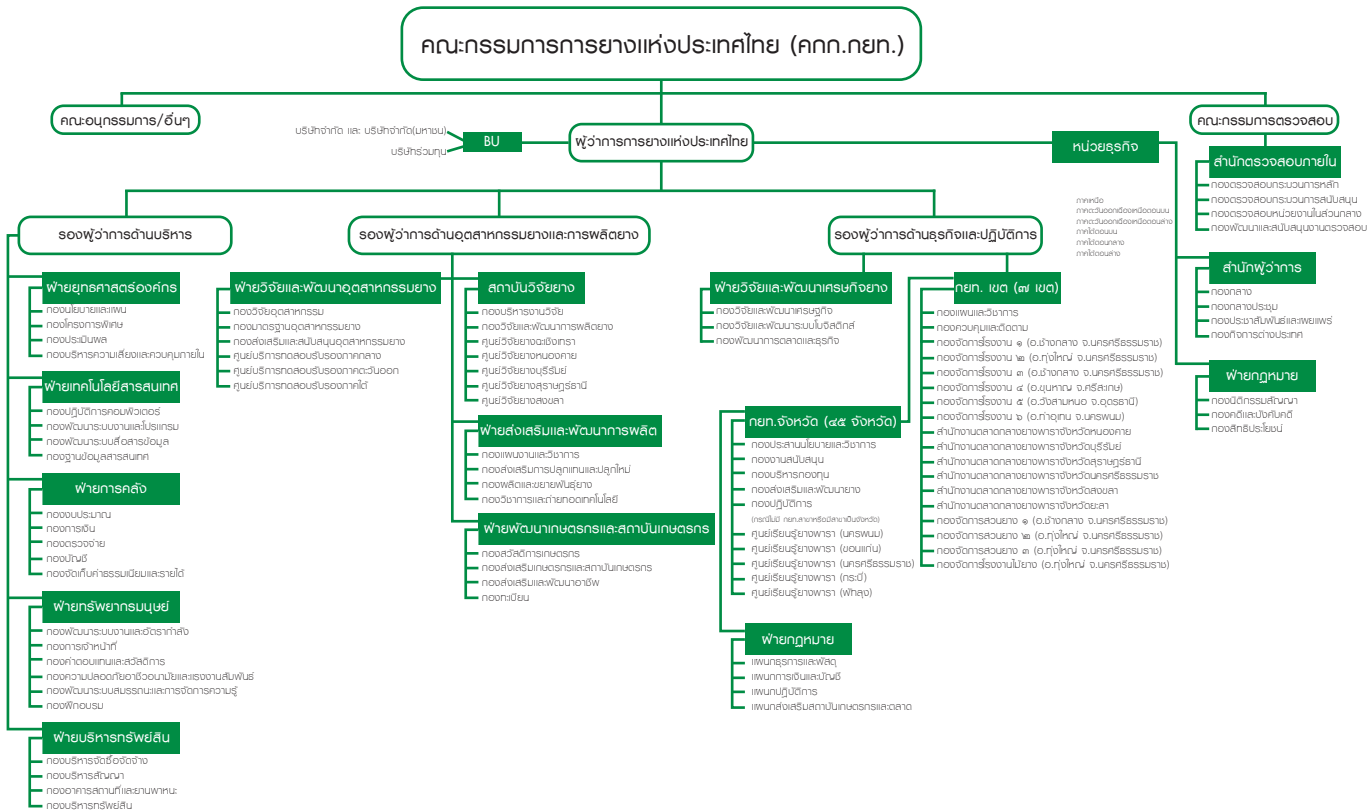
คณะกรรมการการยางแห่งประเทศไทย (คกท.กยท.)

คณะอนุกรรมการ/อื่นๆ

บริษัทจำกัด และ บริษัทจำกัด(มหาชน)
บริษัทร่วมทุน

BU

ผู้ว่าการการยางแห่งประเทศไทย

หน่วยธุรกิจ

คณะกรรมการตรวจสอบ

สำนักตรวจสอบภายใน
กองตรวจสอบกระบวนการหลัก
กองตรวจสอบกระบวนการสนับสนุน
กองตรวจสอบหน่วยงานในส่วนกลาง
กองพัฒนาและสนับสนุนงานตรวจสอบ

ภาคเหนือ
ภาคตะวันออกเฉียงเหนือตอนบน
ภาคตะวันออกเฉียงเหนือตอนล่าง
ภาคใต้ตอนบน
ภาคใต้ตอนกลาง
ภาคใต้ตอนล่าง

สำนักผู้ว่าการ
กองกลาง
กองกลางประชุม
กองประชาสัมพันธ์และเผยแพร่
กองกิจการต่างประเทศ

ฝ่ายกฎหมาย
กองนิติกรรมสัญญา
กองคดีและบังคับคดี
กองสิทธิประโยชน์

รองผู้ว่าการด้านบริหาร

ฝ่ายยุทธศาสตร์องค์กร
กองนโยบายและแผน
กองโครงการพิเศษ
กองประเมินผล
กองบริหารความเสี่ยงและควบคุมภายใน

ฝ่ายเทคโนโลยีสารสนเทศ
กองปฏิบัติการคอมพิวเตอร์
กองพัฒนาระบบงานและโปรแกรม
กองพัฒนาระบบสื่อสารข้อมูล
กองฐานข้อมูลสารสนเทศ

ฝ่ายการคลัง
กองงบประมาณ
กองการเงิน
กองตรวจจ่าย
กองบัญชี
กองจัดเก็บค่าธรรมเนียมและรายได้

ฝ่ายทรัพยากรมนุษย์
กองพัฒนาระบบงานและอัตรากำลัง
กองการเจ้าหน้าที่
กองค่าตอบแทนและสวัสดิการ
กองความปลอดภัยอาชีวอนามัยและแรงงานสัมพันธ์
กองพัฒนาระบบสมรรถนะและการจัดการความรู้
กองฝึกอบรม

ฝ่ายบริหารทรัพย์สิน
กองบริหารจัดซื้อจัดจ้าง
กองบริหารสัญญา
กองอาคารสถานที่และยานพาหนะ
กองบริหารทรัพย์สิน

รองผู้ว่าการด้านอุตสาหกรรมยางและการผลิตยาง

ฝ่ายวิจัยและพัฒนาอุตสาหกรรมยาง
กองวิจัยอุตสาหกรรม
กองมาตรฐานอุตสาหกรรมยาง
กองส่งเสริมและสนับสนุนอุตสาหกรรมยาง
ศูนย์บริการทดสอบรับรองภาคกลาง
ศูนย์บริการทดสอบรับรองภาคตะวันออก
ศูนย์บริการทดสอบรับรองภาคใต้

สถาบันวิจัยยาง
กองบริหารงานวิจัย
กองวิจัยและพัฒนาการผลิตยาง
ศูนย์วิจัยยางฉะเชิงเทรา
ศูนย์วิจัยยางหนองคาย
ศูนย์วิจัยยางบุรีรัมย์
ศูนย์วิจัยยางสุราษฎร์ธานี
ศูนย์วิจัยยางสงขลา

ฝ่ายส่งเสริมและพัฒนาการผลิต
กองแผนงานและวิชาการ
กองส่งเสริมการปลูกแทนและปลูกใหม่
กองผลิตและขยายพันธุ์ยาง
กองวิชาการและถ่ายทอดเทคโนโลยี

ฝ่ายพัฒนาเกษตรกรและสถาบันเกษตรกร
กองสวัสดิการเกษตรกร
กองส่งเสริมเกษตรกรและสถาบันเกษตรกร
กองส่งเสริมและพัฒนาอาชีพ
กองทะเบียน

รองผู้ว่าการด้านธุรกิจและปฏิบัติการ

ฝ่ายวิจัยและพัฒนาเศรษฐกิจยาง
กองวิจัยและพัฒนาเศรษฐกิจ
กองวิจัยและพัฒนาระบบโลจิสติกส์
กองพัฒนาการตลาดและธุรกิจ

กยท.จังหวัด (๔๕ จังหวัด)
กองประสานนโยบายและวิชาการ
กองงานสนับสนุน
กองบริหารกองทุน
กองส่งเสริมและพัฒนายาง
กองปฏิบัติการ
(กรณีไม่มี กยท.สาขาหรือมีสาขาเป็นจังหวัด)
ศูนย์เรียนรู้ยางพารา (นครพนม)
ศูนย์เรียนรู้ยางพารา (ขอนแก่น)
ศูนย์เรียนรู้ยางพารา (นครศรีธรรมราช)
ศูนย์เรียนรู้ยางพารา (กระบี่)
ศูนย์เรียนรู้ยางพารา (พัทลุง)

ฝ่ายกฎหมาย
แผนกธุรการและพัสดุ
แผนกการเงินและบัญชี
แผนกปฏิบัติการ
แผนกส่งเสริมสถาบันเกษตรกรและตลาด

กยท. เขต (๗ เขต)
กองแผนและวิชาการ
กองควบคุมและติดตาม
กองจัดการโรงงาน ๑ (อ.ช้างกลาง จ.นครศรีธรรมราช)
กองจัดการโรงงาน ๒ (อ.ทุ่งใหญ่ จ.นครศรีธรรมราช)
กองจัดการโรงงาน ๓ (อ.ช้างกลาง จ.นครศรีธรรมราช)
กองจัดการโรงงาน ๔ (อ.ขุนหาญ จ.ศรีสะเกษ)
กองจัดการโรงงาน ๕ (อ.วังสามหมอ จ.อุดรธานี)
กองจัดการโรงงาน ๖ (อ.ท่าอุเทน จ.นครพนม)
สำนักงานตลาดกลางยางพาราจังหวัดหนองคาย
สำนักงานตลาดกลางยางพาราจังหวัดบุรีรัมย์
สำนักงานตลาดกลางยางพาราจังหวัดสุราษฎร์ธานี
สำนักงานตลาดกลางยางพาราจังหวัดนครศรีธรรมราช
สำนักงานตลาดกลางยางพาราจังหวัดสงขลา
สำนักงานตลาดกลางยางพาราจังหวัดยะลา
กองจัดการสวนยาง ๑ (อ.ช้างกลาง จ.นครศรีธรรมราช)
กองจัดการสวนยาง ๒ (อ.ทุ่งใหญ่ จ.นครศรีธรรมราช)
กองจัดการสวนยาง ๓ (อ.ทุ่งใหญ่ จ.นครศรีธรรมราช)
กองจัดการโรงงานไม้ยาง (อ.ทุ่งใหญ่ จ.นครศรีธรรมราช)